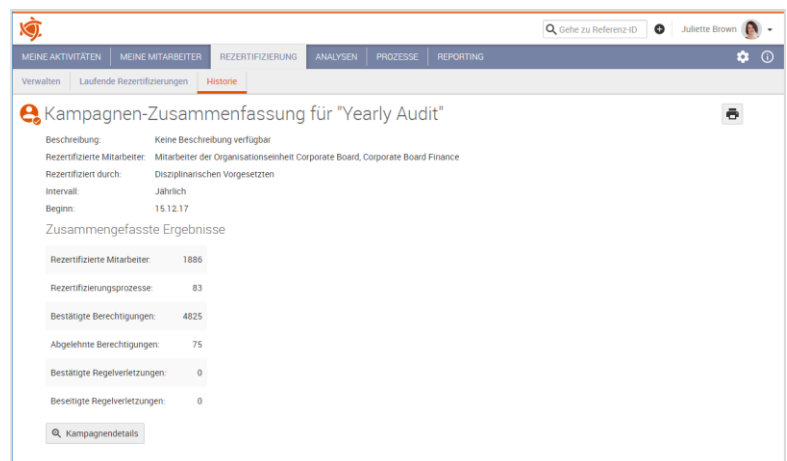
Gehe zu Referenz-ID

Juliette Brown

MEINE AKTIVITÄTEN | MEINE MITARBEITER | REZERTIFIZIERUNG | ANALYSEN | PROZESSE | REPORTING

Verwalten | Laufende Rezertifizierungen | Historie

Kampagnen-Zusammenfassung für "Yearly Audit"

Beschreibung: Keine Beschreibung verfügbar
Rezertifizierte Mitarbeiter: Mitarbeiter der Organisationseinheit Corporate Board, Corporate Board Finance
Rezertifiziert durch: Disziplinarischen Vorgesetzten
Intervall: Jährlich
Beginn: 15.12.17

Zusammengefasste Ergebnisse

| | |
|---|---|
| Rezertifizierte Mitarbeiter: | 1886 |
| Rezertifizierungsprozesse: | 83 |
| Bestätigte Berechtigungen: | 4825 |
| Abgelehnte Berechtigungen: | 75 |
| Bestätigte Regelverletzungen: | 0 |
| Beseitigte Regelverletzungen: | 0 |

Kampagnendetails